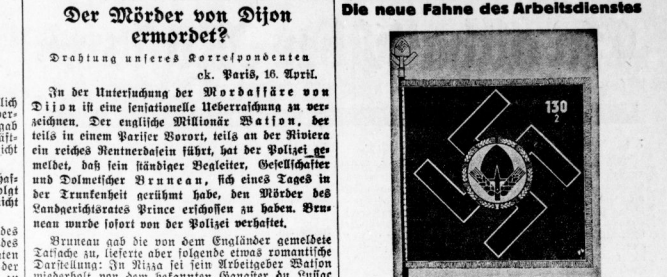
lich
cher
gab
äft=
icht

haf=
olgt
icht

des
des
iten
der

Der Mörder von Dijon ermordet?

Drahtung unseres Korrespondenten

ck. Paris, 16. April.

In der Untersuchung der Mordaffäre von Dijon ist eine sensationelle Ueberraschung zu verzeichnen. Der englische Millionär Watson, der teils in einem Pariser Vorort, teils an der Riviera ein reiches Rentnerdasein führt, hat der Polizei gemeldet, daß sein ständiger Begleiter, Gesellschafter und Dolmetscher Bruneau, sich eines Tages in der Trunkenheit gerühmt habe, den Mörder des Landgerichtsrates Prince erschossen zu haben. Bruneau wurde sofort von der Polizei verhaftet.

Bruneau gab die von dem Engländer gemeldete Tatsache zu, lieferte aber folgende etwas romantische Darstellung: In Nizza sei sein Arbeitgeber Watson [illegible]

Die neue Fahne des Arbeitsdienstes

130
2